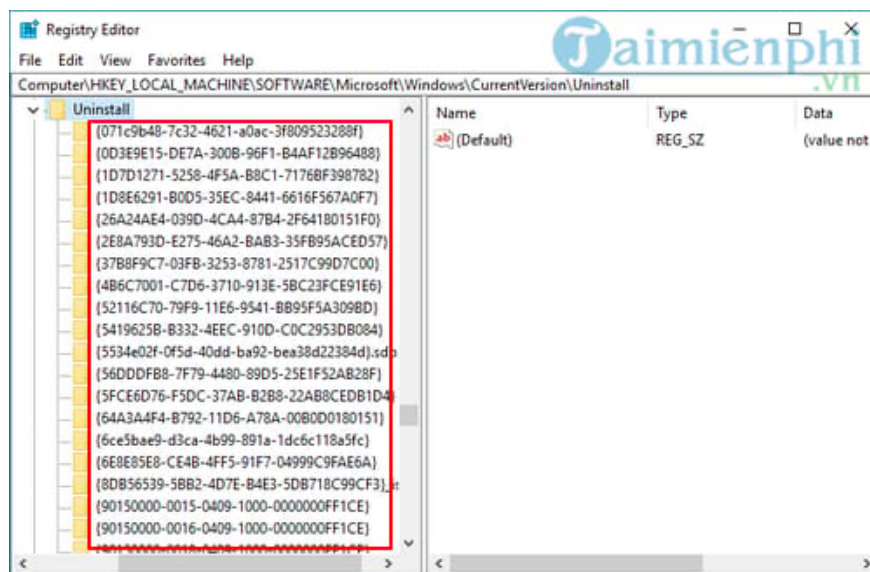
Registry Editor

Taimienphi .vn

File Edit View Favorites Help

Computer\HKEY_LOCAL_MACHINE\SOFTWARE\Microsoft\Windows\CurrentVersion\Uninstall

Uninstall
{071c9b48-7c32-4621-a0ac-3f809523288f}
{0D3E9E15-DE7A-300B-96F1-B4AF12B96488}
{1D7D1271-5258-4F5A-B8C1-7176BF398782}
{1D8E6291-B0D5-35EC-8441-6616F567A0F7}
{26A24AE4-039D-4CA4-87B4-2F64180151F0}
{2E8A793D-E275-46A2-BAB3-35FB95ACED57}
{37B8F9C7-03FB-3253-8781-2517C99D7C00}
{4B6C7001-C7D6-3710-913E-5BC23FCE91E6}
{52116C70-79F9-11E6-9541-BB95F5A309BD}
{5419625B-B332-4EEC-910D-C0C2953DB084}
{5534e02f-0f5d-40dd-ba92-bea38d22384d}.sdb
{56DDDFB8-7F79-4480-89D5-25E1F52AB28F}
{5FCE6D76-F5DC-37AB-B2B8-22AB8CEDB1D4}
{64A3A4F4-B792-11D6-A78A-00B0D0180151}
{6ce5bae9-d3ca-4b99-891a-1dc6c118a5fc}
{6E8E85E8-CE4B-4FF5-91F7-04999C9FAE6A}
{8DB56539-5BB2-4D7E-B4E3-5DB718C99CF3}_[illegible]
{90150000-0015-0409-1000-0000000FF1CE}
{90150000-0016-0409-1000-0000000FF1CE}
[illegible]

| Name | Type | Data |
|---|---|---|
| (Default) | REG_SZ | (value not |